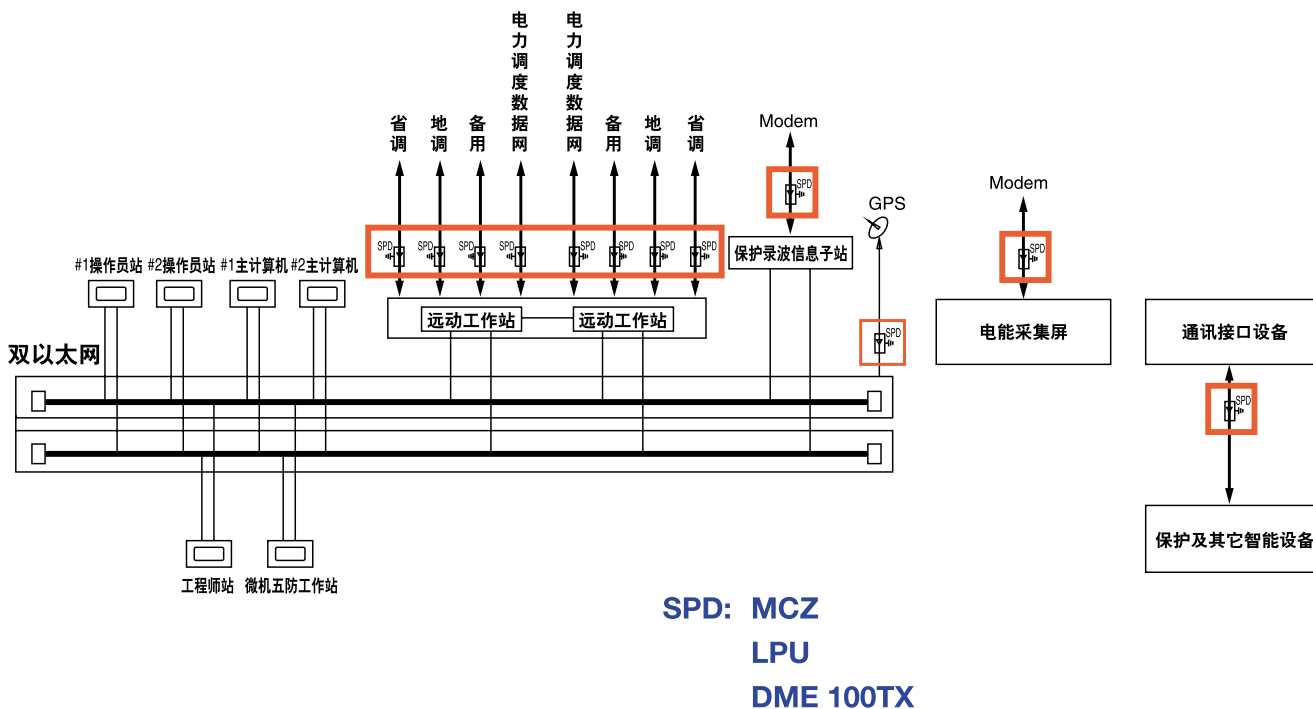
省调 地调 备用 电力调度数据网 电力调度数据网 备用 地调 省调

Modem

SPD SPD SPD SPD SPD SPD SPD SPD SPD

GPS

Modem

SPD

#1操作员站 #2操作员站 #1主计算机 #2主计算机

保护录波信息子站

远动工作站 远动工作站

SPD

双以太网

电能采集屏

通讯接口设备

SPD

保护及其它智能设备

工程师站 微机五防工作站

SPD: MCZ
LPU
DME 100TX